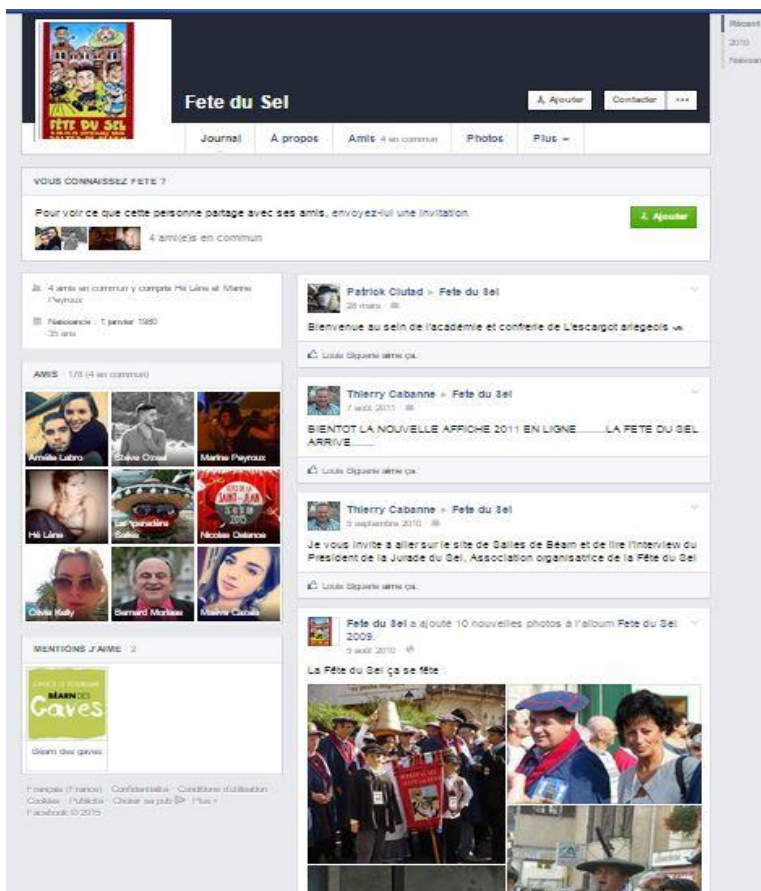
FÊTE DU SEL

Fete du Sel

Ajouter Contacter ···

Journal À propos Amis 4 en commun Photos Plus

Récent
2010
Naissance

VOUS CONNAISSEZ FETE ?

Pour voir ce que cette personne partage avec ses amis, envoyez-lui une invitation

Ajouter

4 ami(e)s en commun

4 amis en commun y compris Hé Line et Marine Peyroux

Naissance : 1 janvier 1980
35 ans

AMIS · 1/8 (4 en commun)

Amélie Labro
Steve Orsat
Marine Peyroux
Hé Line
La Tournée Salies
Nicolas Delance
Olivia Kelly
Bernard Morlass
Maeva Cabala

MENTIONS J'AIME · 2

BÉARN DES Gaves

Béarn des gaves

Français (France) · Confidentialité · Conditions d'utilisation · Cookies · Publicité · Choisir sa pub · Plus
Facebook © 2015

Patrick Ciutad ▸ Fete du Sel
28 mars

Bienvenue au sein de l'académie et confrerie de L'escargot allegeois

Louis Siguerre aime ça.

Thierry Cabanne ▸ Fete du Sel
7 août 2011

BIENTOT LA NOUVELLE AFFICHE 2011 EN LIGNE.........LA FETE DU SEL ARRIVE.........

Louis Siguerre aime ça.

Thierry Cabanne ▸ Fete du Sel
5 septembre 2010

Je vous invite à aller sur le site de Salies de Béarn et de lire l'interview du Président de la Jurade du Sel, Association organisatrice de la Fête du Sel

Louis Siguerre aime ça.

Fete du Sel a ajouté 10 nouvelles photos à l'album Fete du Sel 2009.
5 août 2010

La Fête du Sel ça se fête !